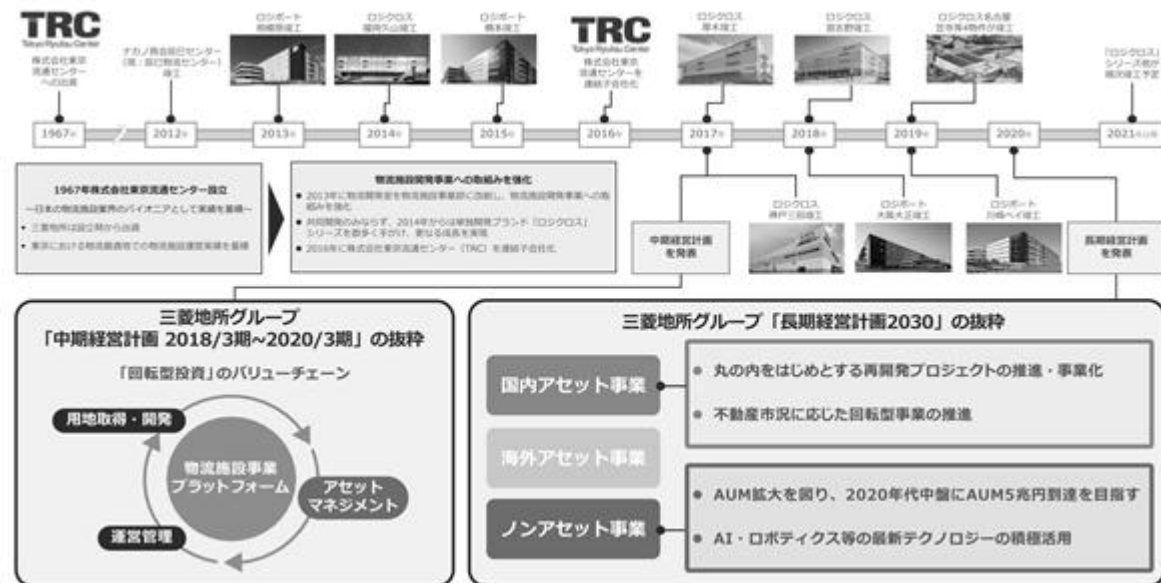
TRC
Tokyo Ryutsu Center
株式会社東京流通センターへの出資

ナカノ商会前日センター（現：前日物流センター）竣工

ロジポート相模原竣工

ロジクロス福岡久山竣工

ロジポート橋本竣工

TRC
Tokyo Ryutsu Center
株式会社東京流通センターを連結子会社化

ロジクロス厚木竣工

ロジクロス習志野竣工

ロジクロス名古屋笠寺等4物件が竣工

「ロジクロス」シリーズ他が竣工予定

1967年 | 2012年 | 2013年 | 2014年 | 2015年 | 2016年 | 2017年 | 2018年 | 2019年 | 2020年 | 2021年以降

1967年株式会社東京流通センター設立
〜日本の物流施設業界のパイオニアとして実績を蓄積〜
• 三菱地所は設立時から出資
• 東京における最大級での物流施設運営実績を蓄積

物流施設開発事業への取組みを強化
• 2013年に物流開発室を物流施設事業部に改組し、物流施設開発事業への取組みを強化
• 共同開発のみならず、2014年からは単独開発ブランド「ロジクロス」シリーズを数多く手掛け、更なる成長を実現
• 2016年に株式会社東京流通センター（TRC）を連結子会社化

中期経営計画を発表

ロジクロス神戸三田竣工

ロジポート大阪大正竣工

ロジポート川崎ベイ竣工

長期経営計画を発表

三菱地所グループ
「中期経営計画 2018/3期~2020/3期」の抜粋

「回転型投資」のバリューチェーン

用地取得・開発
物流施設事業プラットフォーム
アセットマネジメント
運営管理

三菱地所グループ「長期経営計画2030」の抜粋

国内アセット事業
• 丸の内をはじめとする再開発プロジェクトの推進・事業化
• 不動産市況に応じた回転型事業の推進

海外アセット事業

ノンアセット事業
• AUM拡大を図り、2020年代中盤にAUM5兆円到達を目指す
• AI・ロボティクス等の最新テクノロジーの積極活用